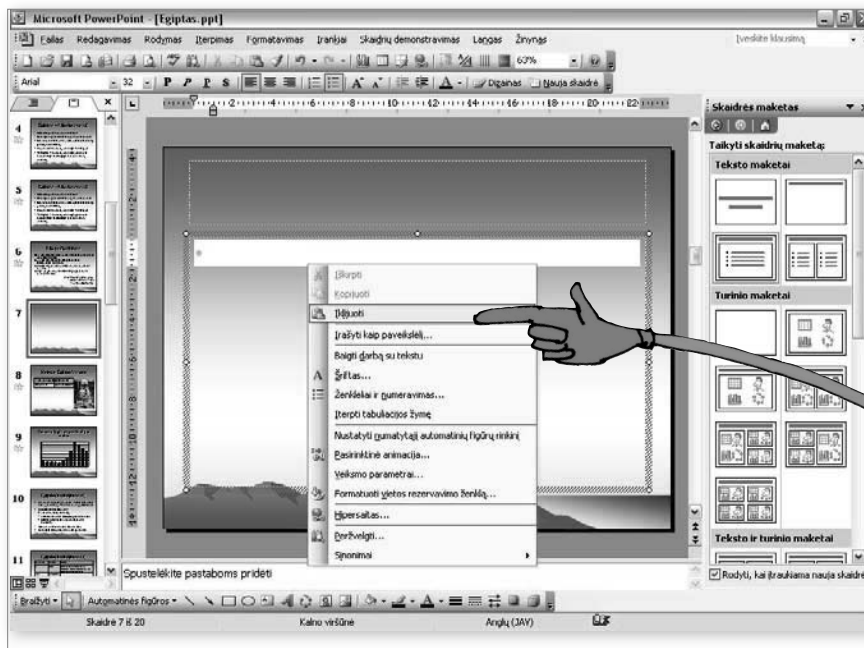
Microsoft PowerPoint - [Egiptas.ppt]

Failas Redagavimas Rodymas Įterpimas Formatavimas Įrankiai Skaidrių demonstravimas Langas Žinynas

Įveskite klausimą

63%

Arial 32 P P P S A A Dizainas Nauja skaidrė

Skaidrės maketas

Taikyti skaidrių maketą:

Teksto maketai

Turinio maketai

Teksto ir turinio maketai

Rodyti, kai įterpiama nauja skaidrė

4
5
6
7
8
9
10
11

Iškirpti
Kopijuoti
Įdėjuoti
Įrašyti kaip paveikslėlį...
Baigti darbą su tekstu
Šriftas...
Ženkleliai ir numeravimas...
Įterpti tabuliacijos žymę
Nustatyti numatytąjį automatinių figūrų rinkinį
Pasirinktinė animacija...
Veiksmo parametrai...
Formatuoti vietos rezervavimo ženklą...
Hipersaitas...
Peržvelgti...
Sinonimai

Spustelėkite pastaboms pridėti

Braižyti Automatinės figūros

Skaidrė 7 iš 20 Kalno viršūnė Anglų (JAV)